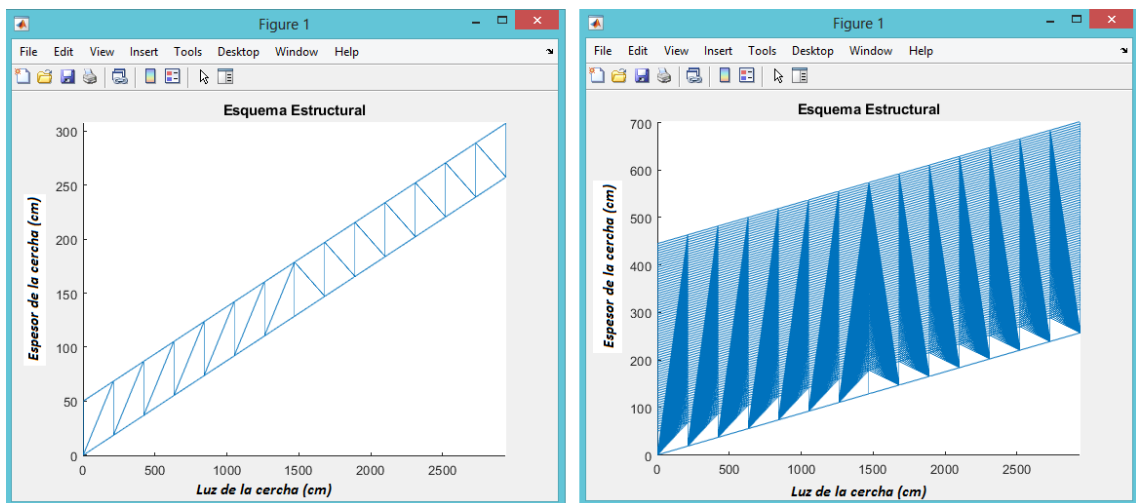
Figure 1

File Edit View Insert Tools Desktop Window Help

Esquema Estructural

Espesor de la cercha (cm)

300
250
200
150
100
50
0

0 500 1000 1500 2000 2500

Luz de la cercha (cm)

Figure 1

File Edit View Insert Tools Desktop Window Help

Esquema Estructural

Espesor de la cercha (cm)

700
600
500
400
300
200
100
0

0 500 1000 1500 2000 2500

Luz de la cercha (cm)